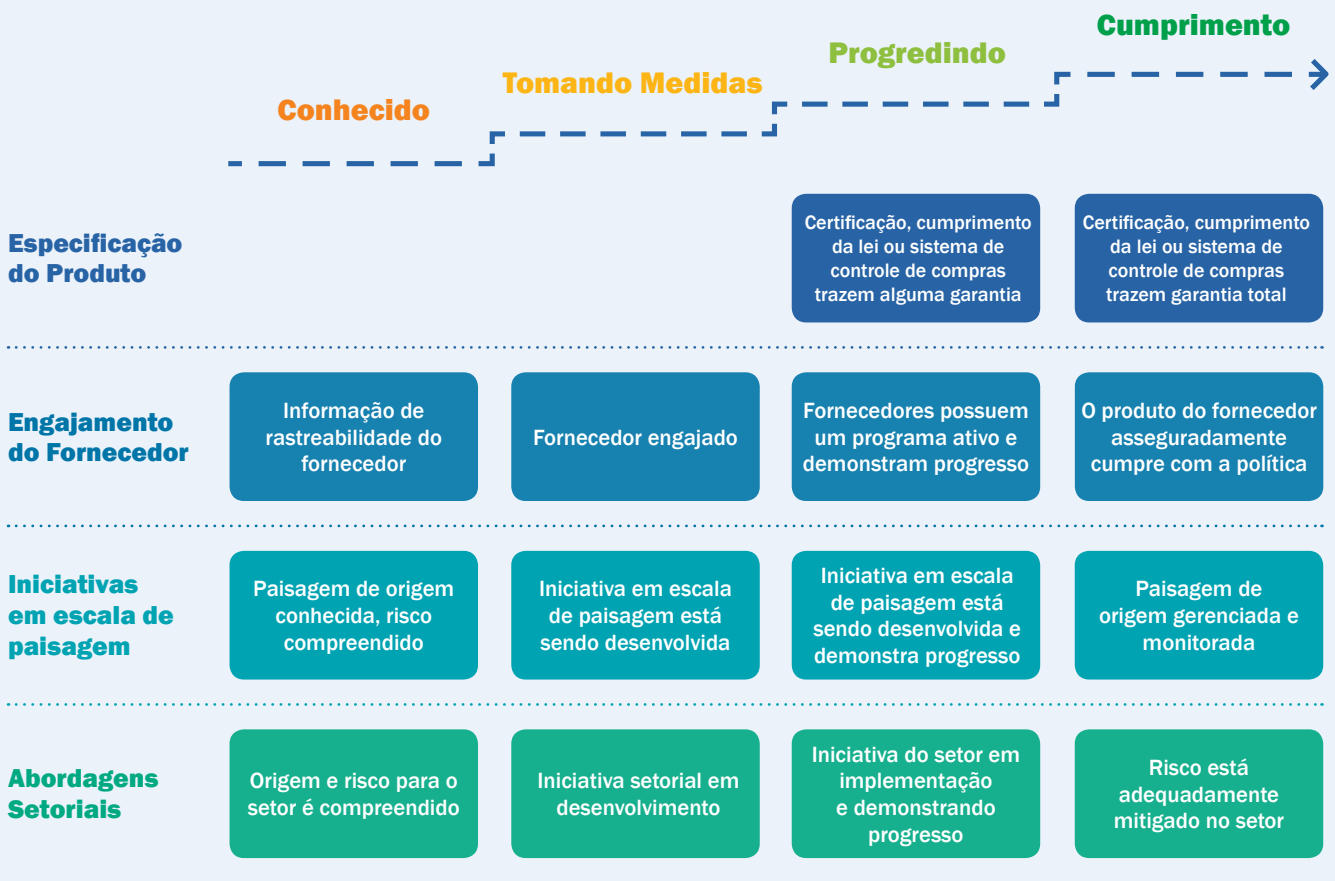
Conhecido

Tomando Medidas

Progredindo

Cumprimento

| | Conhecido | Tomando Medidas | Progredindo | Cumprimento |
|---|---|---|---|---|
| Especificação do Produto | | | Certificação, cumprimento da lei ou sistema de controle de compras trazem alguma garantia | Certificação, cumprimento da lei ou sistema de controle de compras trazem garantia total |
| Engajamento do Fornecedor | Informação de rastreabilidade do fornecedor | Fornecedor engajado | Fornecedores possuem um programa ativo e demonstram progresso | O produto do fornecedor asseguradamente cumpre com a política |
| Iniciativas em escala de paisagem | Paisagem de origem conhecida, risco compreendido | Iniciativa em escala de paisagem está sendo desenvolvida | Iniciativa em escala de paisagem está sendo desenvolvida e demonstra progresso | Paisagem de origem gerenciada e monitorada |
| Abordagens Setoriais | Origem e risco para o setor é compreendido | Iniciativa setorial em desenvolvimento | Iniciativa do setor em implementação e demonstrando progresso | Risco está adequadamente mitigado no setor |